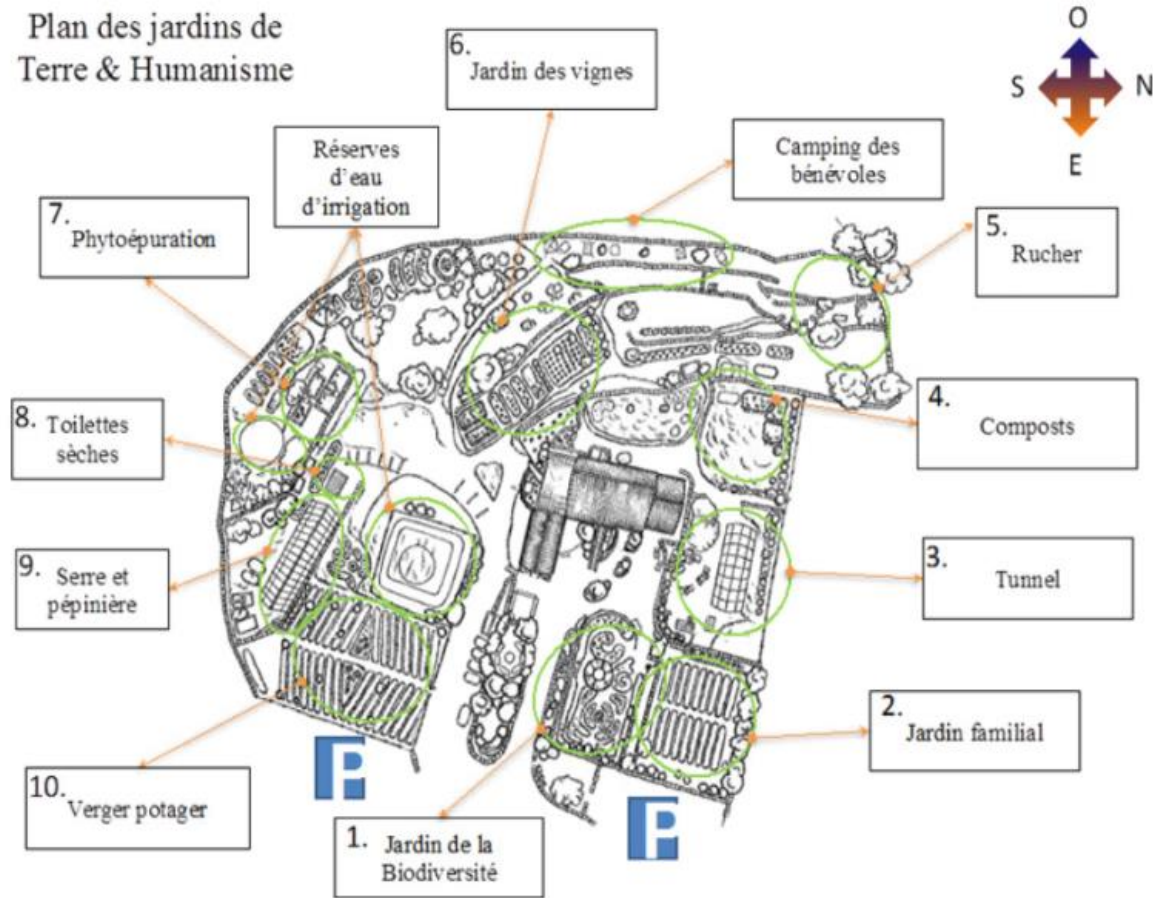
Plan des jardins de Terre & Humanisme

O
S N
E

6. Jardin des vignes

Réserves d'eau d'irrigation

Camping des bénévoles

7. Phytoépuration

5. Rucher

8. Toilettes sèches

4. Composts

9. Serre et pépinière

3. Tunnel

2. Jardin familial

10. Verger potager

1. Jardin de la Biodiversité

P

P